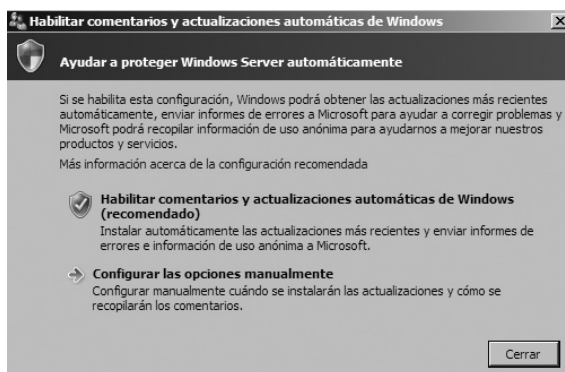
Habilitar comentarios y actualizaciones automáticas de Windows

Ayudar a proteger Windows Server automáticamente

Si se habilita esta configuración, Windows podrá obtener las actualizaciones más recientes automáticamente, enviar informes de errores a Microsoft para ayudar a corregir problemas y Microsoft podrá recopilar información de uso anónima para ayudarnos a mejorar nuestros productos y servicios.

Más información acerca de la configuración recomendada

Habilitar comentarios y actualizaciones automáticas de Windows (recomendado)
Instalar automáticamente las actualizaciones más recientes y enviar informes de errores e información de uso anónima a Microsoft.

Configurar las opciones manualmente
Configurar manualmente cuándo se instalarán las actualizaciones y cómo se recopilarán los comentarios.

Cerrar